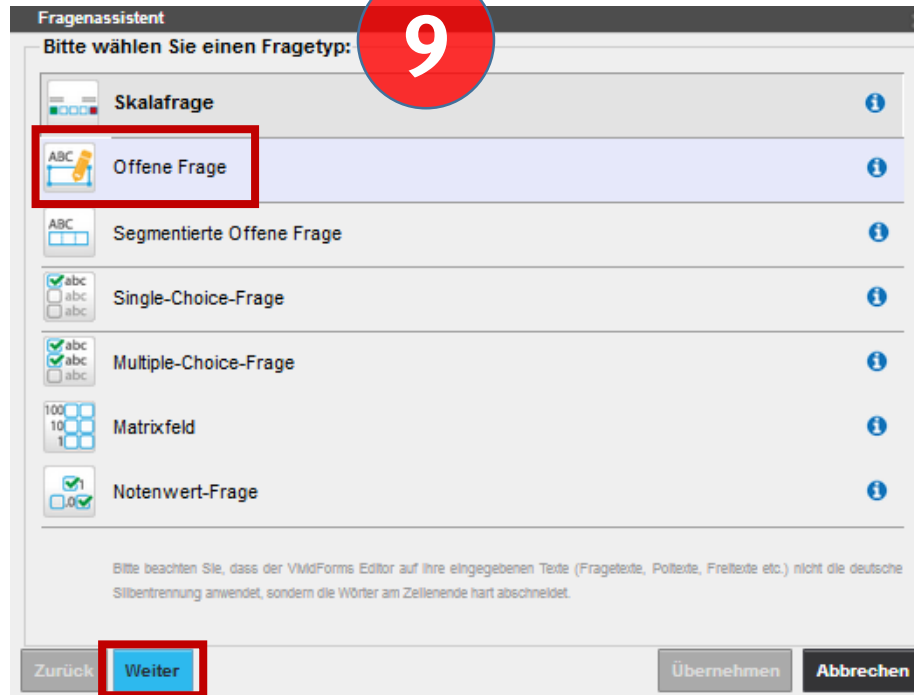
Fragenassistent

Bitte wählen Sie einen Fragetyp:

9

Skalafrage

ABC
Offene Frage

ABC
Segmentierte Offene Frage

abc
abc
abc
Single-Choice-Frage

abc
abc
abc
Multiple-Choice-Frage

100
10
1
Matrixfeld

1
,0
Notenwert-Frage

Bitte beachten Sie, dass der VividForms Editor auf Ihre eingegebenen Texte (Fragetexte, Poltexte, Freitexte etc.) nicht die deutsche Silbentrennung anwendet, sondern die Wörter am Zeilenende hart abschneidet.

Zurück Weiter Übernehmen Abbrechen